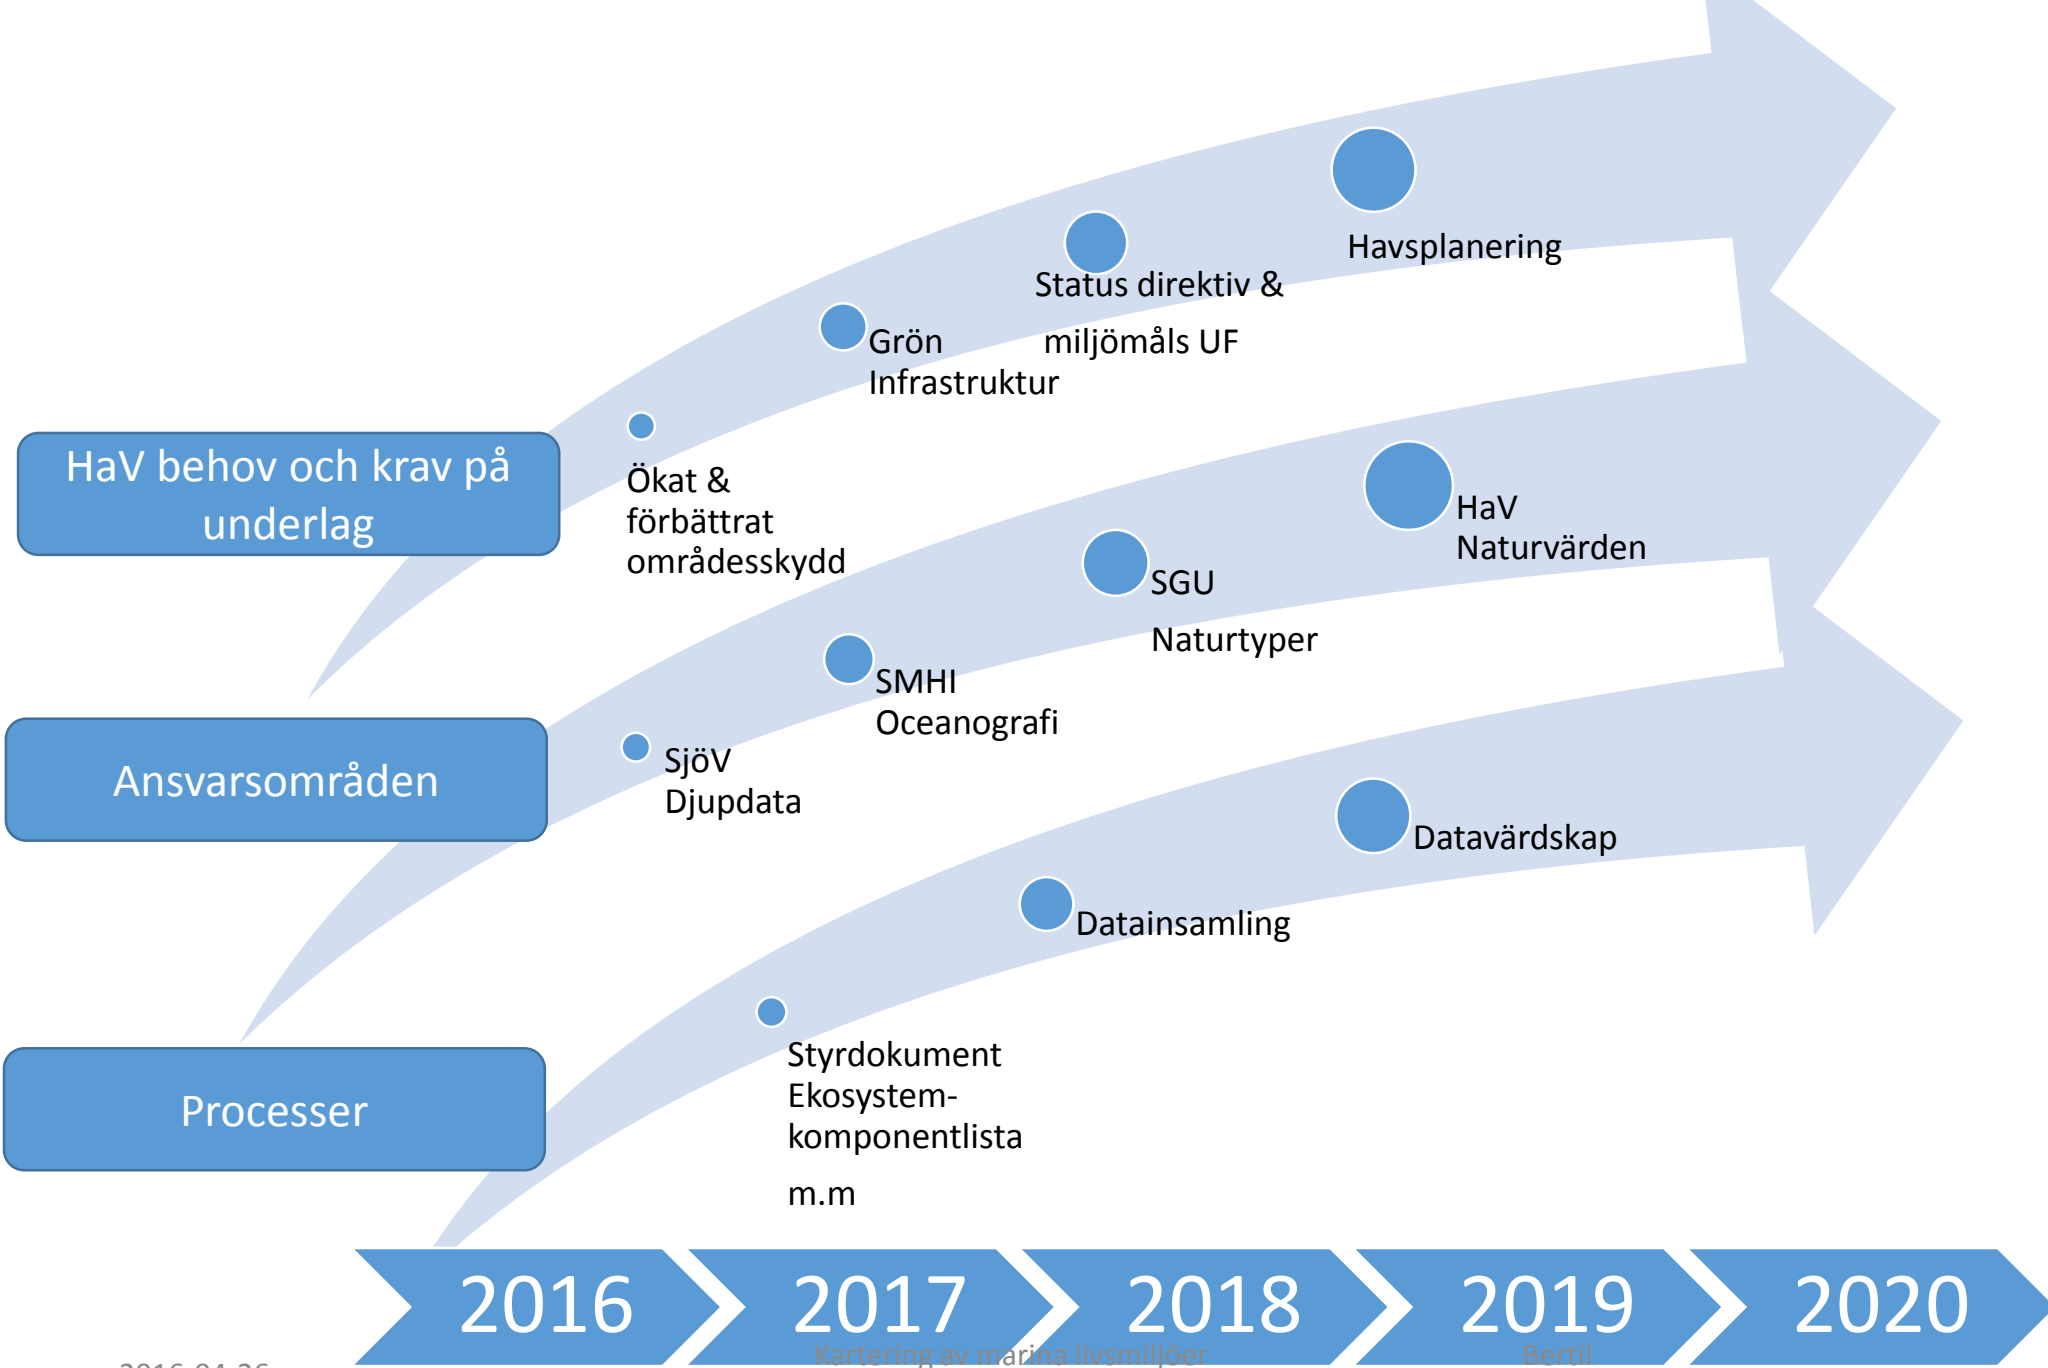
HaV behov och krav på underlag

Ökat & förbättrat områdesskydd

Grön Infrastruktur

Status direktiv & miljömåls UF

Havsplanering

Ansvarsområden

SjöV Djupdata

SMHI Oceanografi

SGU Naturtyper

HaV Naturvärden

Processer

Styrdokument Ekosystemkomponentlista

m.m

Datainsamling

Datavärdskap

2016

2017

2018

2019

2020

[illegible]

Kartering av marina livsmiljöer

Bertil